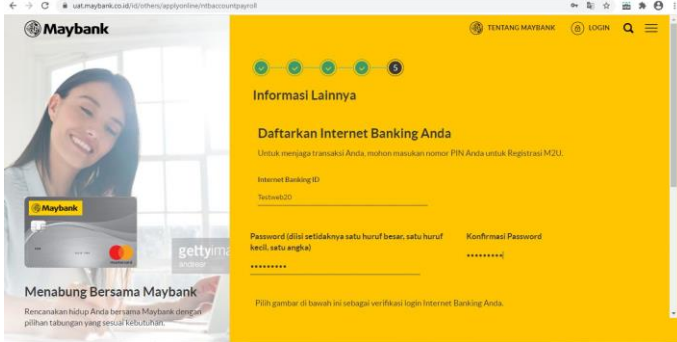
uat.maybank.co.id/id/others/applyonline/ntbaccountpayroll

Maybank

TENTANG MAYBANK LOGIN

5

Informasi Lainnya

Daftarkan Internet Banking Anda

Untuk menjaga transaksi Anda, mohon masukan nomor PIN Anda untuk Registrasi M2U.

Internet Banking ID

Testweb20

Password (diisi setidaknya satu huruf besar, satu huruf kecil, satu angka)

•••••••••

Konfirmasi Password

•••••••••

Pilih gambar di bawah ini sebagai verifikasi login Internet Banking Anda.

Maybank

gettyima

Menabung Bersama Maybank

Rencanakan hidup Anda bersama Maybank dengan pilihan tabungan yang sesuai kebutuhan.